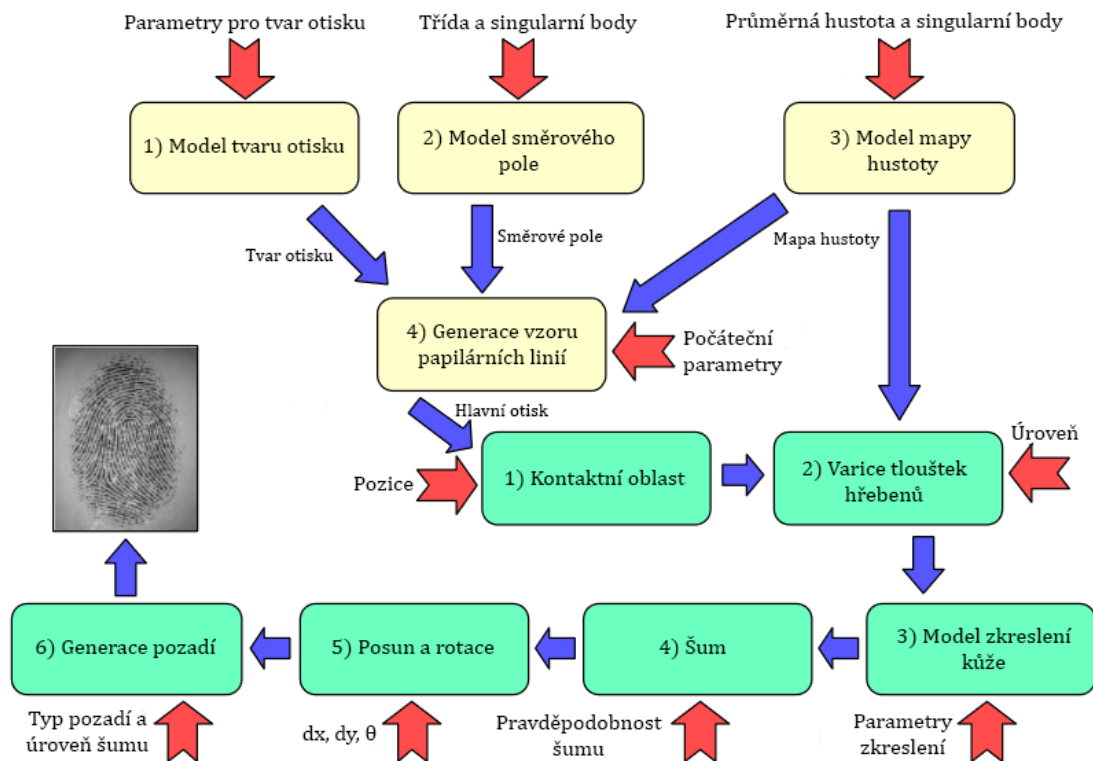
Parametry pro tvar otisku

Třída a singulární body

Průměrná hustota a singulární body

1) Model tvaru otisku

2) Model směrového pole

3) Model mapy hustoty

Tvar otisku

Směrové pole

Mapa hustoty

4) Generace vzoru papilárních linií

Počáteční parametry

Hlavní otisk

Úroveň

Pozice

1) Kontaktní oblast

2) Varice tlouštek hřebenů

6) Generace pozadí

5) Posun a rotace

4) Šum

3) Model zkreslení kůže

Typ pozadí a úroveň šumu

dx, dy, θ

Pravděpodobnost šumu

Parametry zkreslení